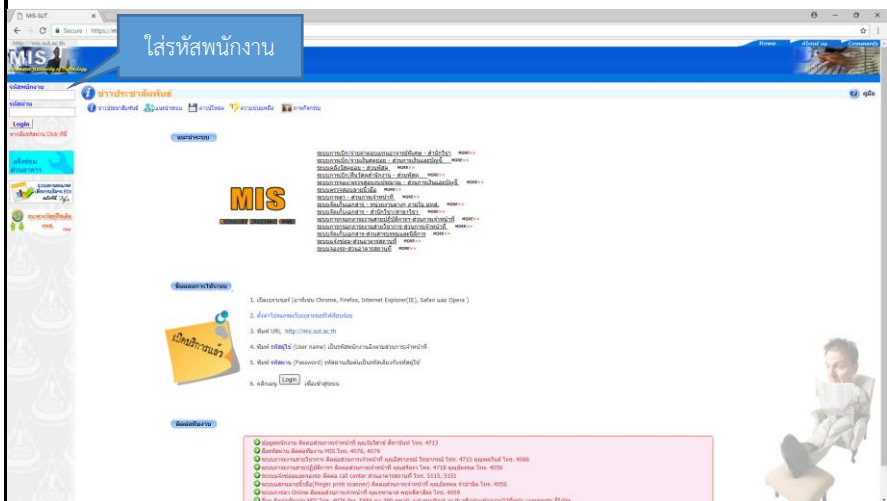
MIS-SUT

Secure | https://m

ใส่รหัสพนักงาน

MIS

Home About us Comments

รหัสพนักงาน

รหัสผ่าน

Login

ข่าวประชาสัมพันธ์

คู่มือ

แนะนำระบบ

MIS

ขั้นตอนการใช้งาน

1. เปิดบราวเซอร์ (ยกตัวอย่าง Chrome, Firefox, Internet Explorer(IE), Safari และ Opera )

3. พิมพ์ URL http://mis.sut.ac.th

4. พิมพ์ รหัสผู้ใช้ (User name) เป็นรหัสพนักงาน

5. พิมพ์ รหัสผ่าน (Password)

6. คลิกเมนู Login เพื่อเข้าสู่ระบบ

เปิดบริการแล้ว

ติดต่อสอบถาม